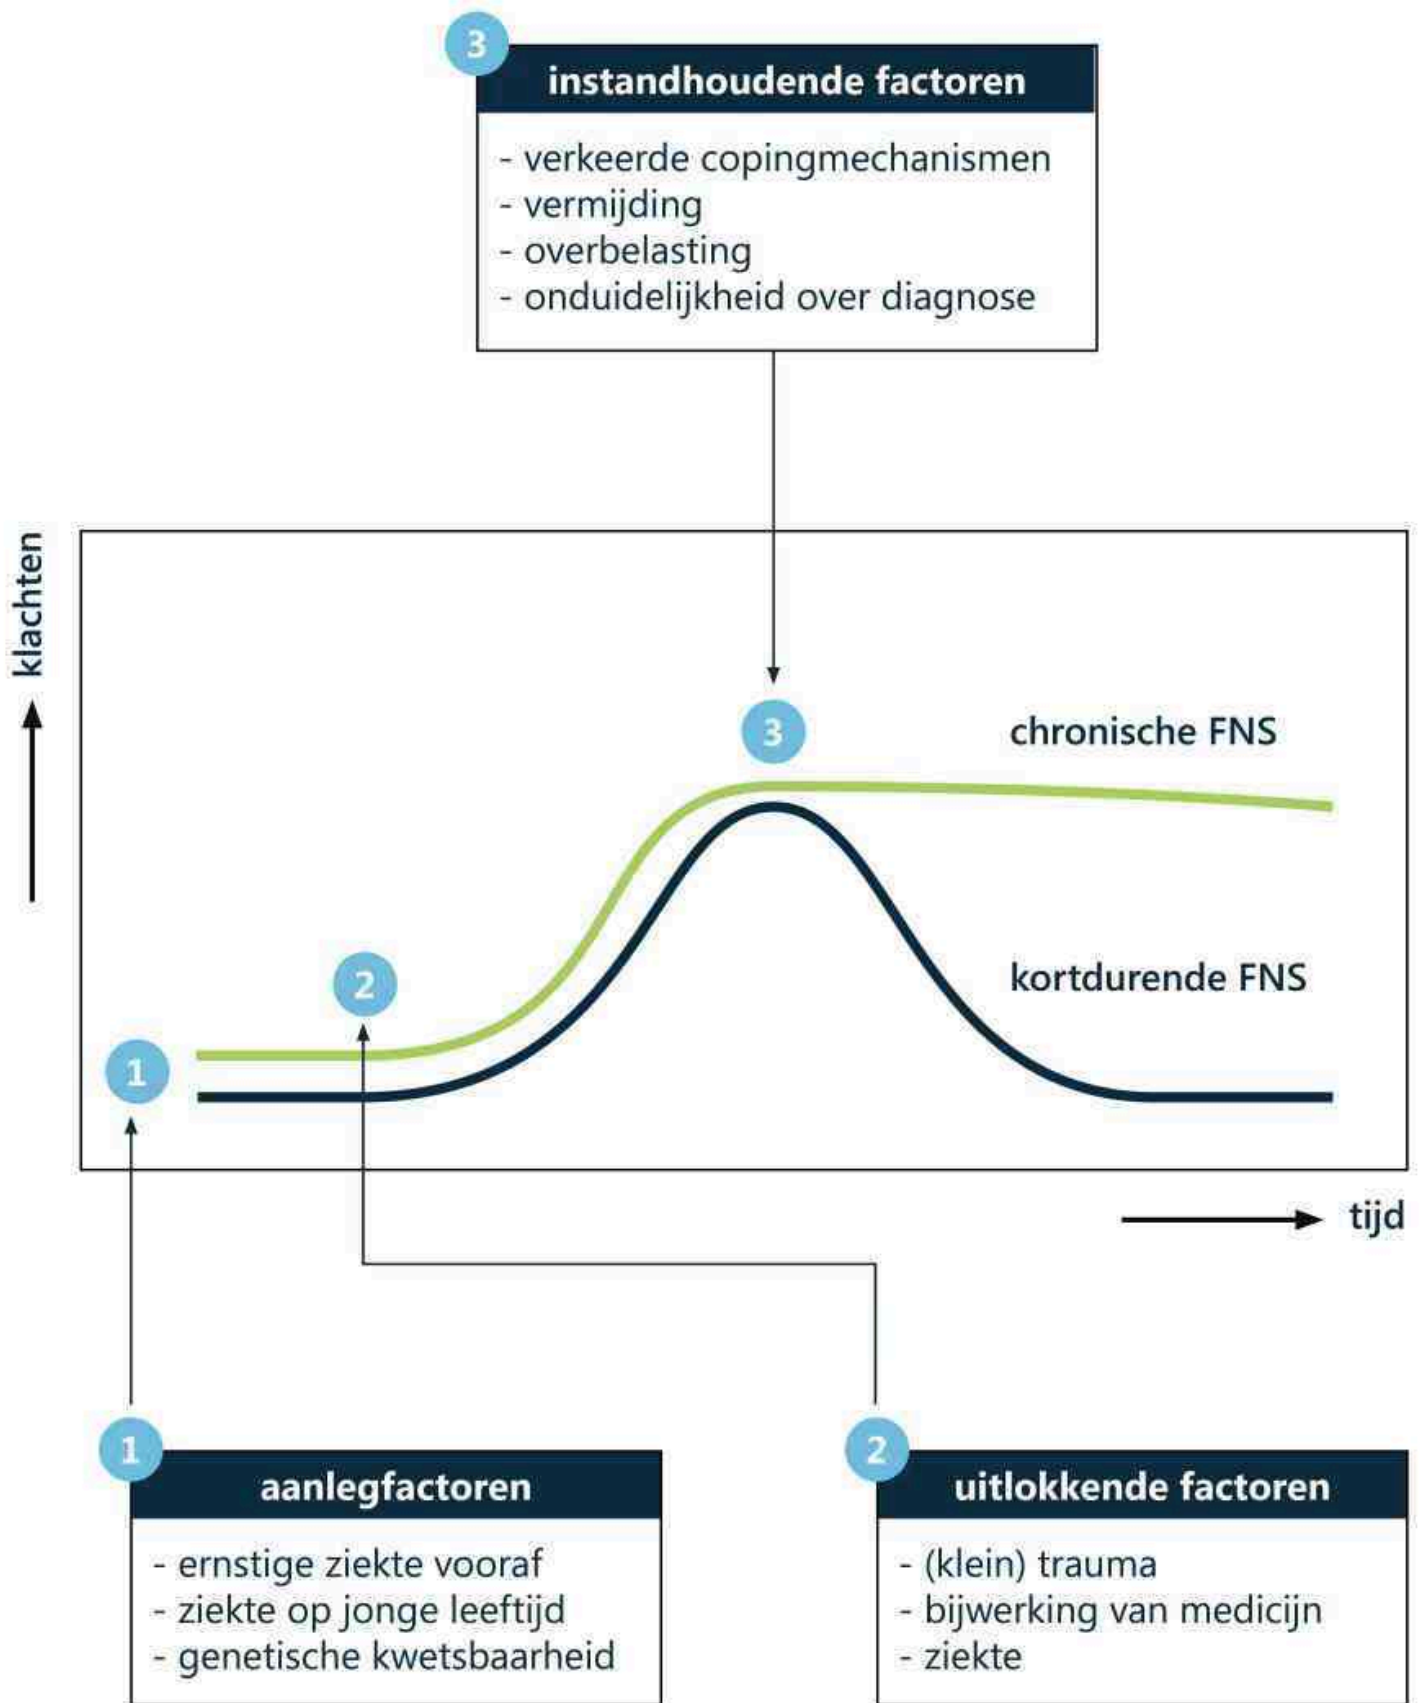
3
instandhoudende factoren
- verkeerde copingmechanismen
- vermijding
- overbelasting
- onduidelijkheid over diagnose

klachten

3
chronische FNS

2
kortdurende FNS

1

tijd

1
aanlegfactoren
- ernstige ziekte vooraf
- ziekte op jonge leeftijd
- genetische kwetsbaarheid

2
uitlokkende factoren
- (klein) trauma
- bijwerking van medicijn
- ziekte